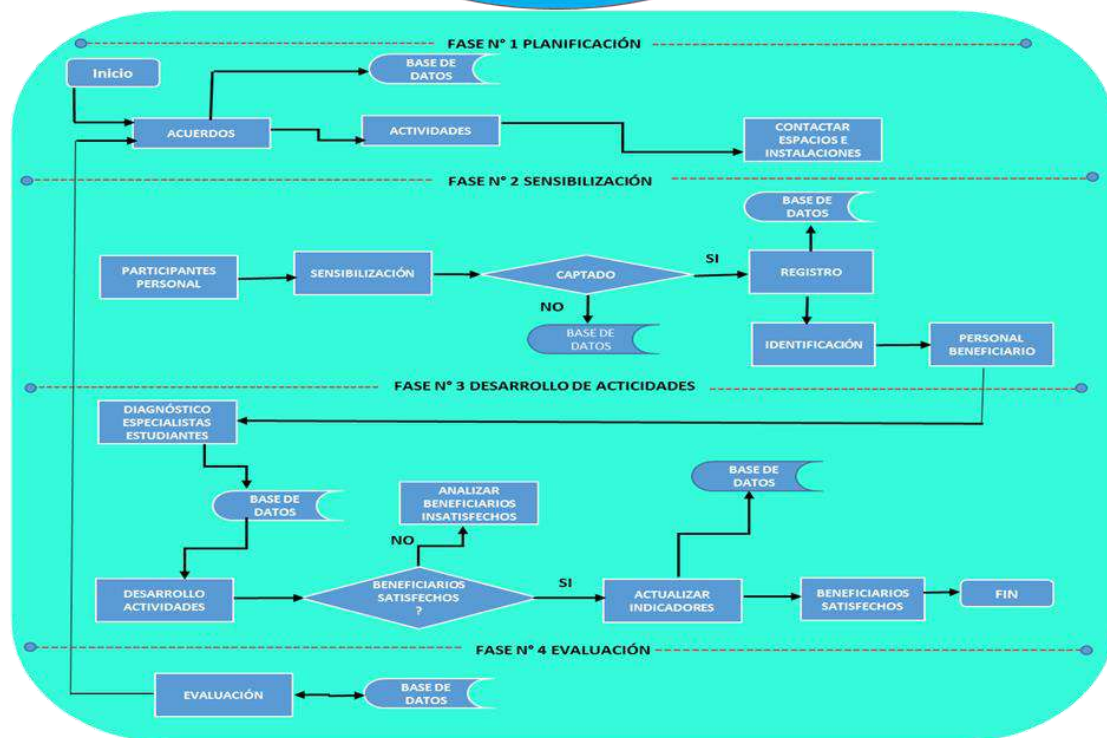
FASE N° 1 PLANIFICACIÓN

Inicio

BASE DE DATOS

ACUERDOS

ACTIVIDADES

CONTACTAR ESPACIOS E INSTALACIONES

FASE N° 2 SENSIBILIZACIÓN

BASE DE DATOS

PARTICIPANTES PERSONAL

SENSIBILIZACIÓN

CAPTADO

SI

REGISTRO

NO

BASE DE DATOS

IDENTIFICACIÓN

PERSONAL BENEFICIARIO

FASE N° 3 DESARROLLO DE ACTICIDADES

DIAGNÓSTICO ESPECIALISTAS ESTUDIANTES

BASE DE DATOS

BASE DE DATOS

ANALIZAR BENEFICIARIOS INSATISFECHOS

NO

DESARROLLO ACTIVIDADES

BENEFICIARIOS SATISFECHOS ?

SI

ACTUALIZAR INDICADORES

BENEFICIARIOS SATISFECHOS

FIN

FASE N° 4 EVALUACIÓN

EVALUACIÓN

BASE DE DATOS